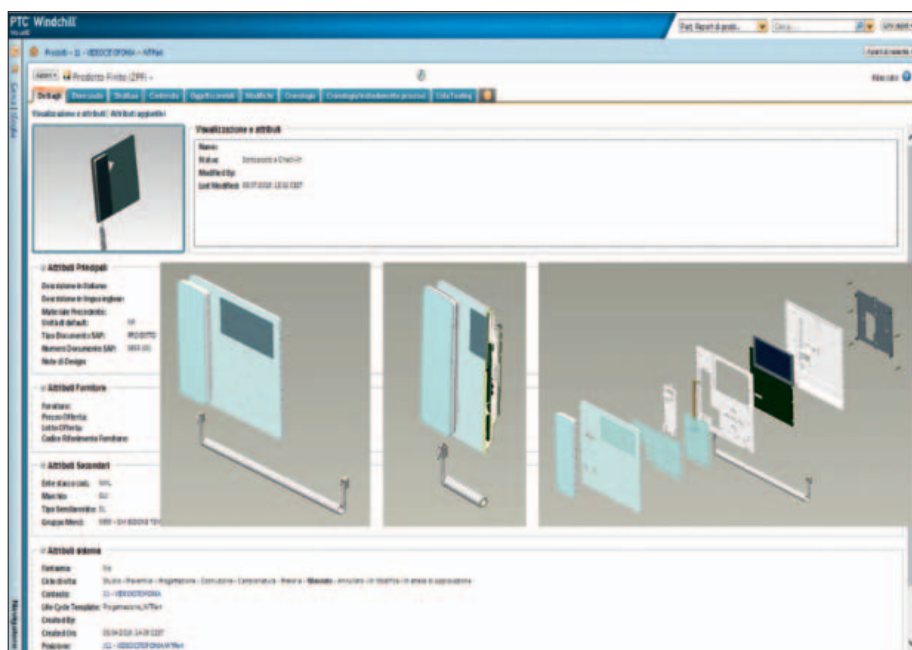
PTC Windchill

Part, Report di prodo... Cerca...

Prodotti - 11 - VIDEOCITOFONIA - NTPart

Prodotto Finito (2PF) -

Dettagli | Dove usato | Struttura | Contenuto | Oggetti correlati | Modifiche | Cronologia | Cronologia/Instradamento processi | Cella Testing

Visualizzazione e attributi | Attributi aggiuntivi

Visualizzazione e attributi

Name:
Status: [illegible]
Modified By:
Last Modified: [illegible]

Attributi Principali

Descrizione in Italiano:
Descrizione in lingua inglese:
Materiale Precedente:
Unità di default: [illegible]
Tipo Documento SAP: PRODOTTO
Numero Documento SAP: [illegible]
Note di Design:

Attributi Fornitore

Fornitore:
Prezzo Offerta:
Lotto Offerta:
Codice Riferimento Fornitore:

Attributi Secondari

Ente stacco cod.: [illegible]
Marchio: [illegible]
Tipo Semilavorato: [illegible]
Gruppo Merci: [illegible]

Attributi sistema

Famiglia: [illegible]
Ciclo di vita: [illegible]
Contesto: 11 - VIDEOCITOFONIA
Life Cycle Template: Progettazione_NTPart
Created By:
Created On: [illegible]
Posizione: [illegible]